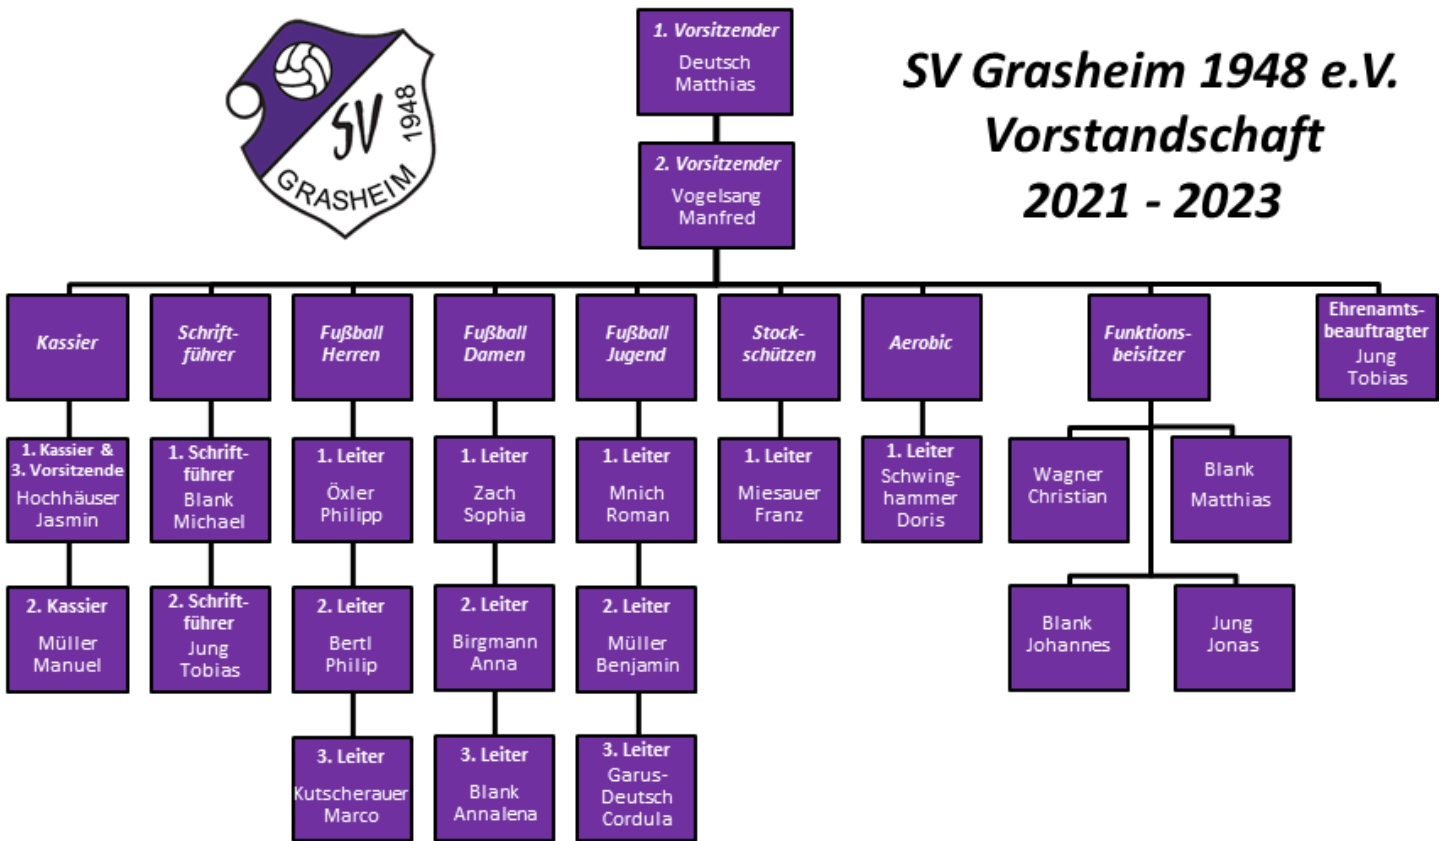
SV 1948 GRASHEIM

1. Vorsitzender
Deutsch Matthias

SV Grasheim 1948 e.V.
Vorstandschaft
2021 - 2023

2. Vorsitzender
Vogelsang Manfred

Kassier

1. Kassier & 3. Vorsitzende
Hochhäuser Jasmin

2. Kassier
Müller Manuel

Schriftführer

1. Schriftführer
Blank Michael

2. Schriftführer
Jung Tobias

Fußball Herren

1. Leiter
Öxler Philipp

2. Leiter
Bertl Philip

3. Leiter
Kutscherauer Marco

Fußball Damen

1. Leiter
Zach Sophia

2. Leiter
Birgmann Anna

3. Leiter
Blank Annalena

Fußball Jugend

1. Leiter
Mnich Roman

2. Leiter
Müller Benjamin

3. Leiter
Garus-Deutsch Cordula

Stockschützen

1. Leiter
Miesauer Franz

Aerobic

1. Leiter
Schwinghammer Doris

Funktionsbeisitzer

Wagner Christian

Blank Matthias

Blank Johannes

Jung Jonas

Ehrenamtsbeauftragter
Jung Tobias